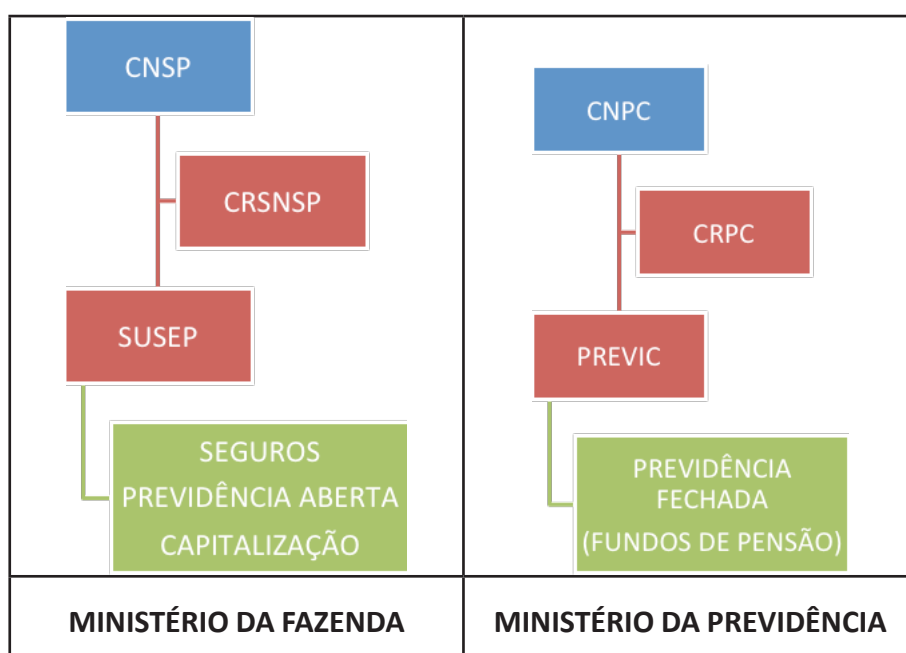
| CNSP<br>CRSNSP<br>SUSEP<br>SEGUROS<br>PREVIDÊNCIA ABERTA<br>CAPITALIZAÇÃO | CNPC<br>CRPC<br>PREVIC<br>PREVIDÊNCIA FECHADA<br>(FUNDOS DE PENSÃO) |
|---|---|
| MINISTÉRIO DA FAZENDA | MINISTÉRIO DA PREVIDÊNCIA |